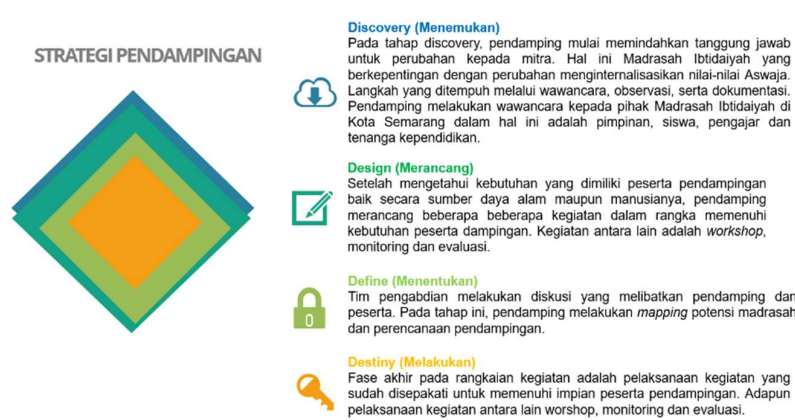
STRATEGI PENDAMPINGAN

Discovery (Menemukan)
Pada tahap discovery, pendamping mulai memindahkan tanggung jawab untuk perubahan kepada mitra. Hal ini Madrasah Ibtidaiyah yang berkepentingan dengan perubahan menginternalisasikan nilai-nilai Aswaja. Langkah yang ditempuh melalui wawancara, observasi, serta dokumentasi. Pendamping melakukan wawancara kepada pihak Madrasah Ibtidaiyah di Kota Semarang dalam hal ini adalah pimpinan, siswa, pengajar dan tenanga kependidikan.

Design (Merancang)
Setelah mengetahui kebutuhan yang dimiliki peserta pendampingan baik secara sumber daya alam maupun manusianya, pendamping merancang beberapa beberapa kegiatan dalam rangka memenuhi kebutuhan peserta dampingan. Kegiatan antara lain adalah *workshop*, monitoring dan evaluasi.

Define (Menentukan)
Tim pengabdian melakukan diskusi yang melibatkan pendamping dan peserta. Pada tahap ini, pendamping melakukan *mapping* potensi madrasah dan perencanaan pendampingan.

Destiny (Melakukan)
Fase akhir pada rangkaian kegiatan adalah pelaksanaan kegiatan yang sudah disepakati untuk memenuhi impian peserta pendampingan. Adapun pelaksanaan kegiatan antara lain worshop, monitoring dan evaluasi.